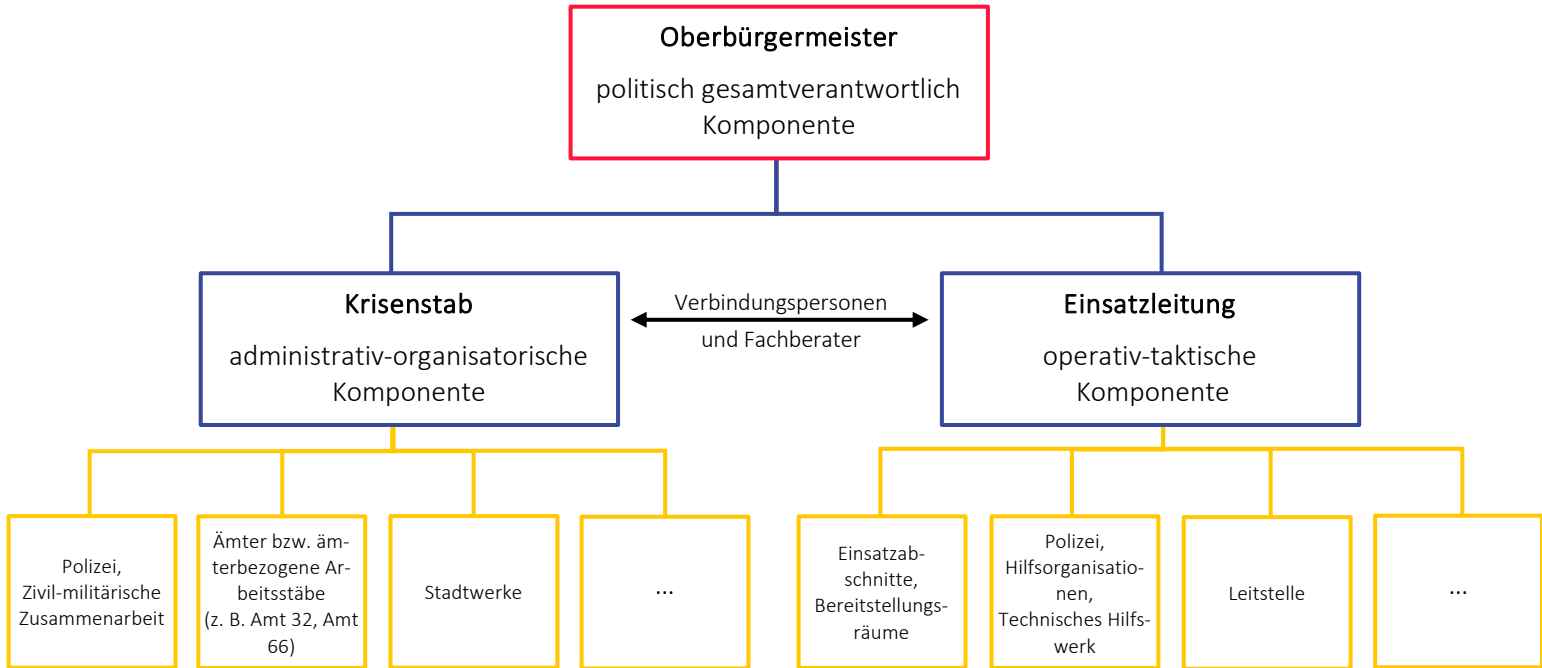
Oberbürgermeister

politisch gesamtverantwortlich Komponente

Krisenstab

administrativ-organisatorische Komponente

Verbindungspersonen und Fachberater

Einsatzleitung

operativ-taktische Komponente

Polizei, Zivil-militärische Zusammenarbeit

Ämter bzw. ämterbezogene Arbeitsstäbe (z. B. Amt 32, Amt 66)

Stadtwerke

...

Einsatzabschnitte, Bereitstellungsräume

Polizei, Hilfsorganisationen, Technisches Hilfswerk

Leitstelle

...